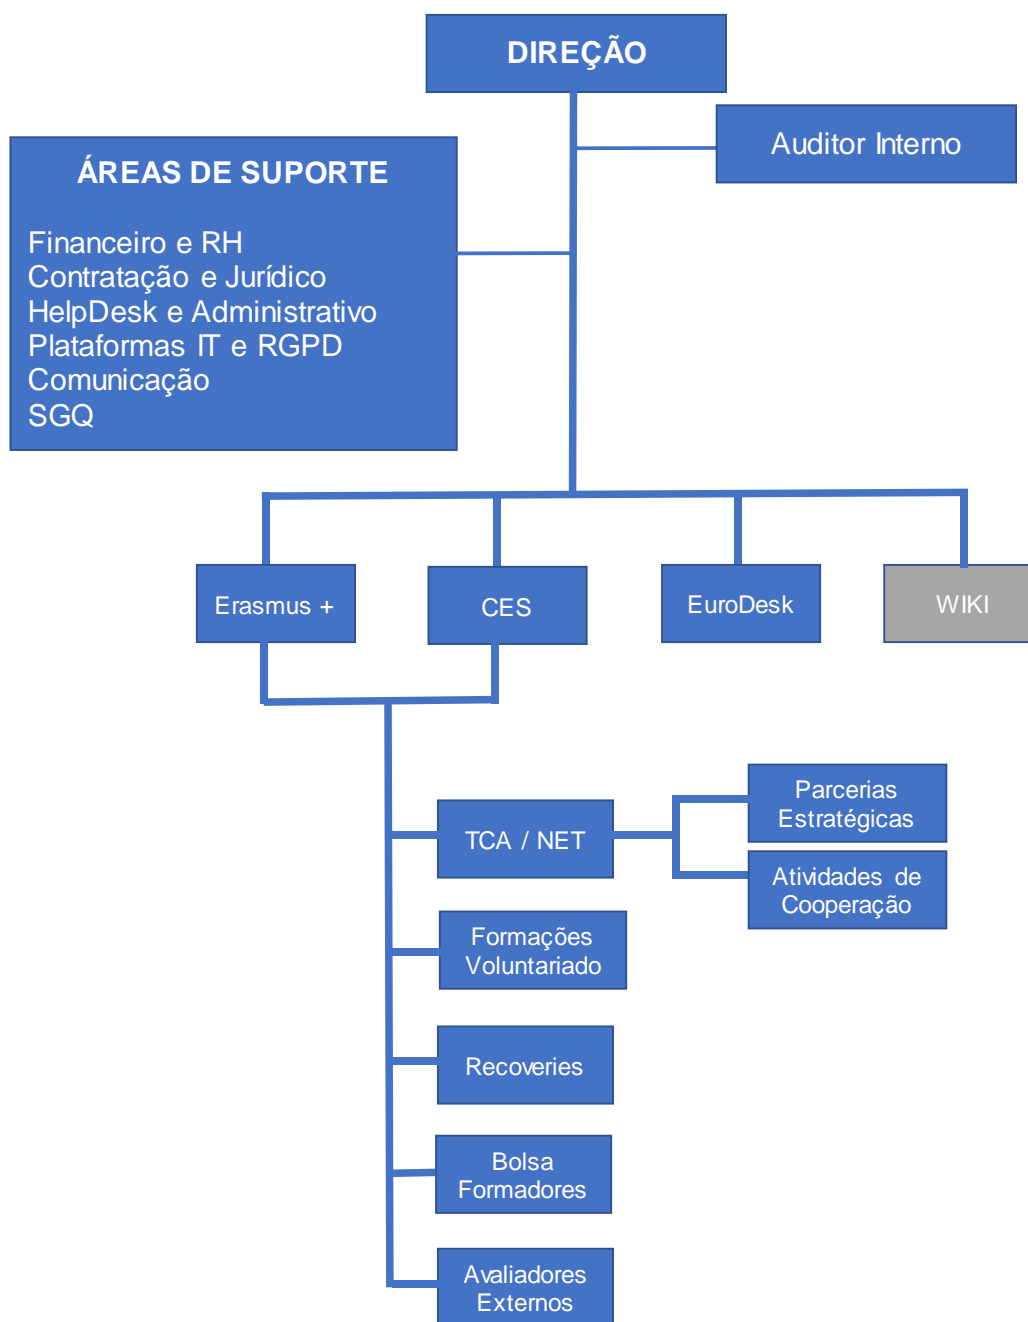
DIREÇÃO

Auditor Interno

ÁREAS DE SUPORTE

Financeiro e RH
Contratação e Jurídico
HelpDesk e Administrativo
Plataformas IT e RGPD
Comunicação
SGQ

Erasmus +

CES

EuroDesk

WIKI

TCA / NET

Parcerias Estratégicas

Atividades de Cooperação

Formações Voluntariado

Recoveries

Bolsa Formadores

Avaliadores Externos